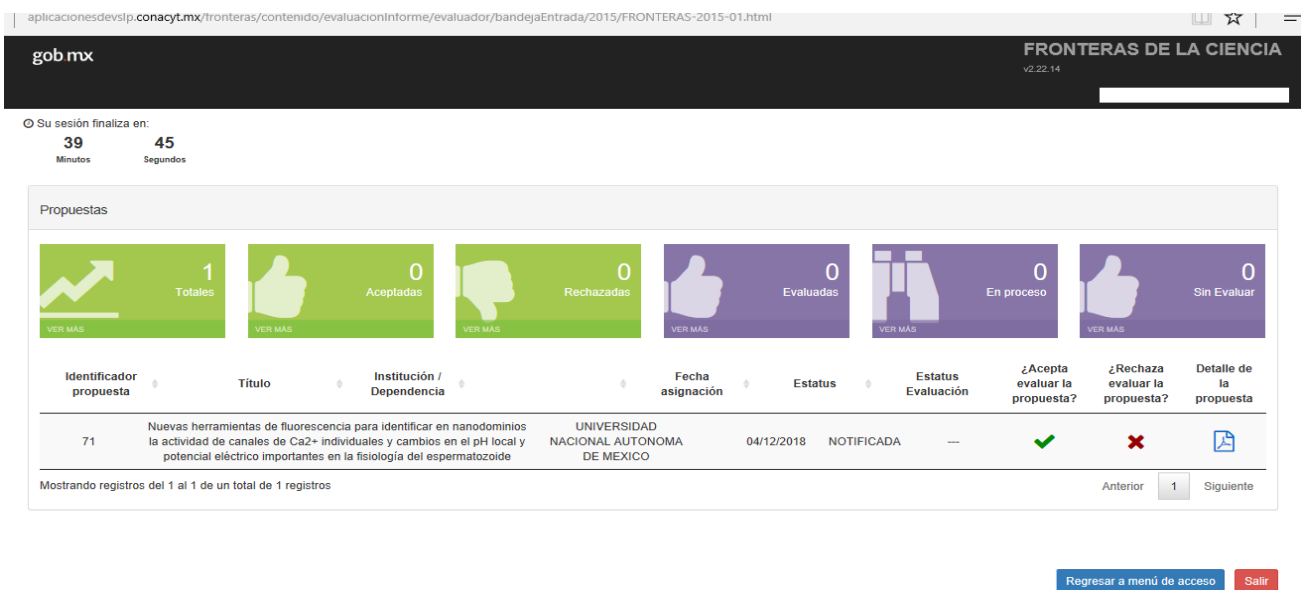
aplicacionesdevslp.conacyt.mx/fronteras/contenido/evaluacionInforme/evaluador/bandejaEntrada/2015/FRONTERAS-2015-01.html

gob.mx

FRONTERAS DE LA CIENCIA
v2.22.14

Su sesión finaliza en:
39 Minutos
45 Segundos

Propuestas

1 Totales VER MÁS
0 Aceptadas VER MÁS
0 Rechazadas VER MÁS
0 Evaluadas VER MÁS
0 En proceso VER MÁS
0 Sin Evaluar VER MÁS

| Identificador propuesta | Título | Institución / Dependencia | Fecha asignación | Estatus | Estatus Evaluación | ¿Acepta evaluar la propuesta? | ¿Rechaza evaluar la propuesta? | Detalle de la propuesta |
|---|---|---|---|---|---|---|---|---|
| 71 | Nuevas herramientas de fluorescencia para identificar en nanodominios la actividad de canales de Ca2+ individuales y cambios en el pH local y potencial eléctrico importantes en la fisiología del espermatozoide | UNIVERSIDAD NACIONAL AUTONOMA DE MEXICO | 04/12/2018 | NOTIFICADA | --- | | | |

Mostrando registros del 1 al 1 de un total de 1 registros

Anterior 1 Siguiente

Regresar a menú de acceso
Salir